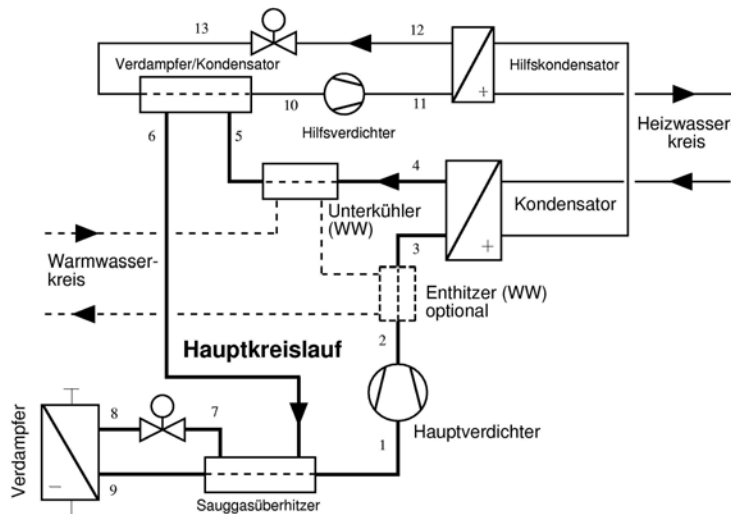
13
12
Verdampfer/Kondensator
Hilfskondensator
+
10
11
Hilfsverdichter
Heizwasser kreis
6
5
4
Kondensator
Unterkühler (WW)
3
+
Warmwasserkreis
Enthitzer (WW) optional
2
Hauptkreislauf
Verdampfer
8
7
Hauptverdichter
1
−
9
Sauggasüberhitzer